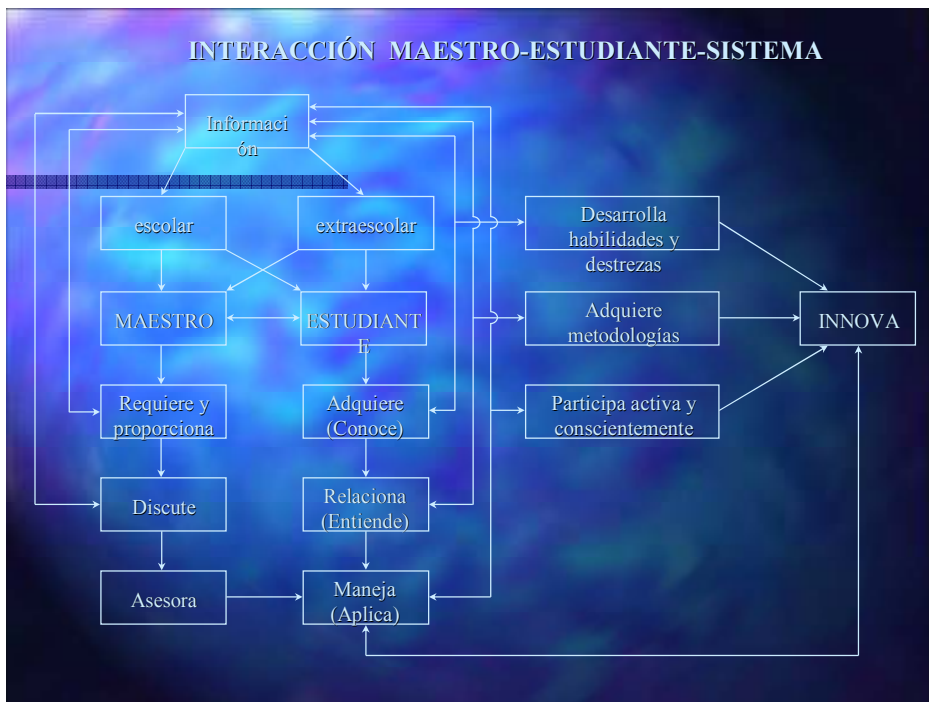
INTERACCIÓN MAESTRO-ESTUDIANTE-SISTEMA

Informaci ón

escolar

extraescolar

MAESTRO

ESTUDIANT E

Requiere y proporciona

Adquiere (Conoce)

Discute

Relaciona (Entiende)

Asesora

Maneja (Aplica)

Desarrolla habilidades y destrezas

Adquiere metodologías

Participa activa y conscientemente

INNOVA